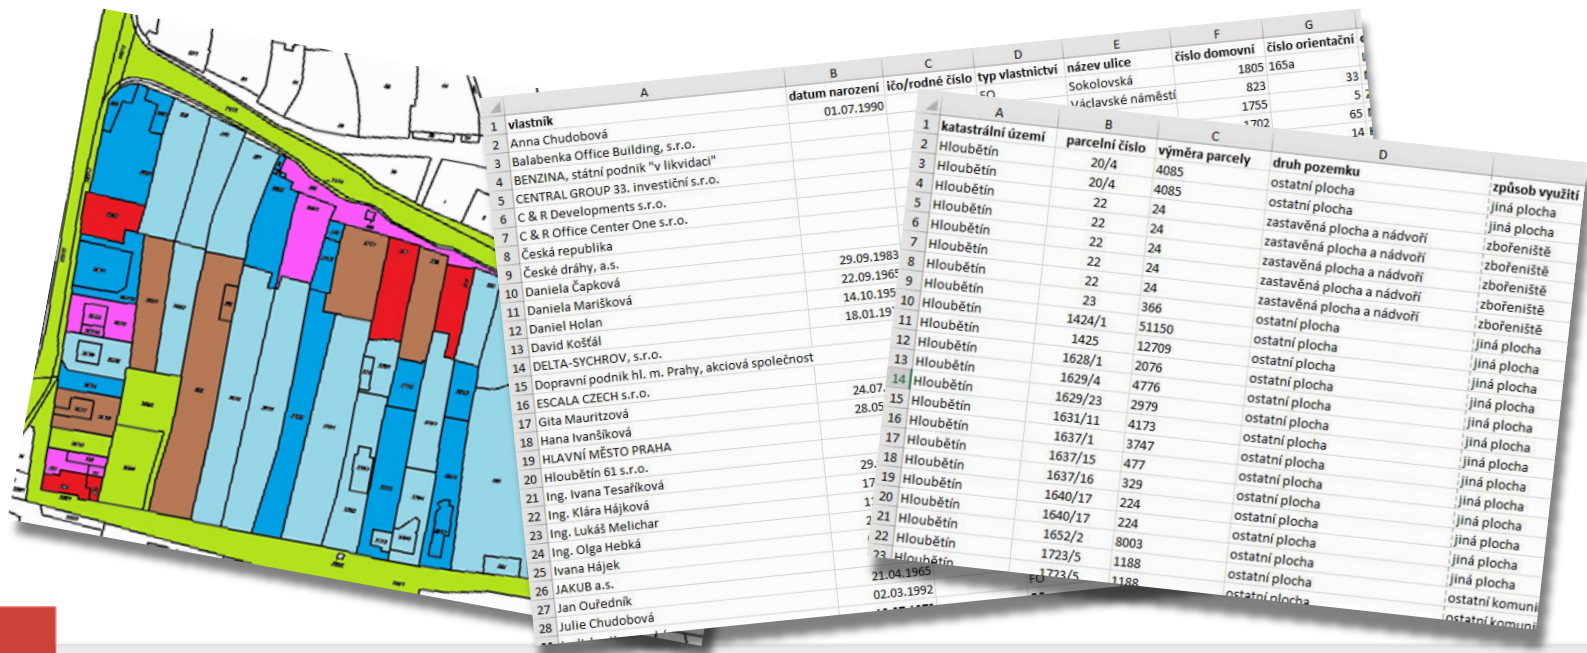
| | A | B | C | D | E | F | G |
|---|---|---|---|---|---|---|---|
| 1 | vlastník | datum narození | ičo/rodné číslo | typ vlastnictví | název ulice | číslo domovní | číslo orientační |
| 2 | Anna Chudobová | 01.07.1990 | | FO | Sokolovská | 1805 | 165a |
| 3 | Balabenka Office Building, s.r.o. | | | | Václavské náměstí | 823 | 33 |
| 4 | BENZINA, státní podnik "v likvidaci" | | | | | 1755 | 5 |
| 5 | CENTRAL GROUP 33. investiční s.r.o. | | | | | 1702 | 65 |
| 6 | C & R Developments s.r.o. | | | | | | 14 |
| 7 | C & R Office Center One s.r.o. | | | | | | |
| 8 | Česká republika | | | | | | |
| 9 | České dráhy, a.s. | 29.09.1983 | | | | | |
| 10 | Daniela Čapková | 22.09.1965 | | | | | |
| 11 | Daniela Marišková | 14.10.195 | | | | | |
| 12 | Daniel Holan | 18.01.19 | | | | | |
| 13 | David Košťál | | | | | | |
| 14 | DELTA-SYCHROV, s.r.o. | | | | | | |
| 15 | Dopravní podnik hl. m. Prahy, akciová společnost | | | | | | |
| 16 | ESCALA CZECH s.r.o. | 24.07. | | | | | |
| 17 | Gita Mauritzová | 28.05 | | | | | |
| 18 | Hana Ivanšíková | | | | | | |
| 19 | HLAVNÍ MĚSTO PRAHA | | | | | | |
| 20 | Hloubětín 61 s.r.o. | 29. | | | | | |
| 21 | Ing. Ivana Tesaříková | 17 | | | | | |
| 22 | Ing. Klára Hájková | 1 | | | | | |
| 23 | Ing. Lukáš Melichar | 2 | | | | | |
| 24 | Ing. Olga Hebká | | | | | | |
| 25 | Ivana Hájek | | | | | | |
| 26 | JAKUB a.s. | 21.04.1965 | | FO | | | |
| 27 | Jan Ouředník | 02.03.1992 | | | | | |
| 28 | Julie Chudobová | | | | | | |

| | A | B | C | D | |
|---|---|---|---|---|---|
| 1 | katastrální území | parcelní číslo | výměra parcely | druh pozemku | způsob využití |
| 2 | Hloubětín | 20/4 | 4085 | ostatní plocha | jiná plocha |
| 3 | Hloubětín | 20/4 | 4085 | ostatní plocha | jiná plocha |
| 4 | Hloubětín | 22 | 24 | zastavěná plocha a nádvoří | zbořeniště |
| 5 | Hloubětín | 22 | 24 | zastavěná plocha a nádvoří | zbořeniště |
| 6 | Hloubětín | 22 | 24 | zastavěná plocha a nádvoří | zbořeniště |
| 7 | Hloubětín | 22 | 24 | zastavěná plocha a nádvoří | zbořeniště |
| 8 | Hloubětín | 22 | 24 | zastavěná plocha a nádvoří | zbořeniště |
| 9 | Hloubětín | 23 | 366 | ostatní plocha | jiná plocha |
| 10 | Hloubětín | 1424/1 | 51150 | ostatní plocha | jiná plocha |
| 11 | Hloubětín | 1425 | 12709 | ostatní plocha | jiná plocha |
| 12 | Hloubětín | 1628/1 | 2076 | ostatní plocha | jiná plocha |
| 13 | Hloubětín | 1629/4 | 4776 | ostatní plocha | jiná plocha |
| 14 | Hloubětín | 1629/23 | 2979 | ostatní plocha | jiná plocha |
| 15 | Hloubětín | 1631/11 | 4173 | ostatní plocha | jiná plocha |
| 16 | Hloubětín | 1637/1 | 3747 | ostatní plocha | jiná plocha |
| 17 | Hloubětín | 1637/15 | 477 | ostatní plocha | jiná plocha |
| 18 | Hloubětín | 1637/16 | 329 | ostatní plocha | jiná plocha |
| 19 | Hloubětín | 1640/17 | 224 | ostatní plocha | jiná plocha |
| 20 | Hloubětín | 1640/17 | 224 | ostatní plocha | jiná plocha |
| 21 | Hloubětín | 1652/2 | 8003 | ostatní plocha | jiná plocha |
| 22 | Hloubětín | 1723/5 | 1188 | ostatní plocha | jiná plocha |
| 23 | Hloubětín | 1723/5 | 1188 | ostatní plocha | ostatní komuni |